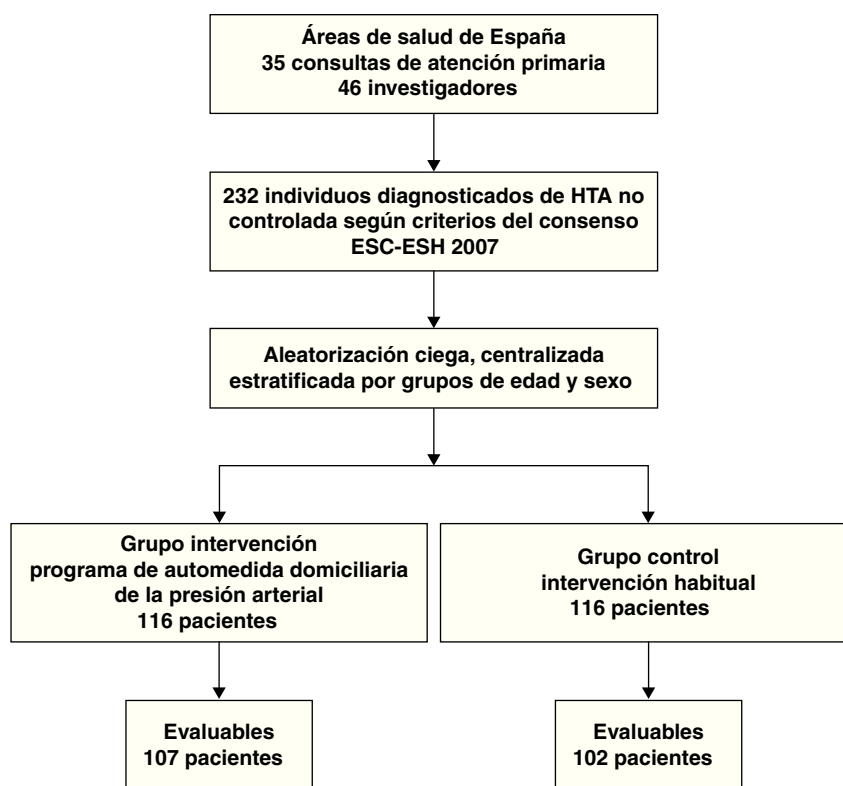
Áreas de salud de España
35 consultas de atención primaria
46 investigadores

232 individuos diagnosticados de HTA no controlada según criterios del consenso ESC-ESH 2007

Aleatorización ciega, centralizada estratificada por grupos de edad y sexo

Grupo intervención
programa de automedida domiciliaria de la presión arterial
116 pacientes

Grupo control
intervención habitual
116 pacientes

Evaluables
107 pacientes

Evaluables
102 pacientes